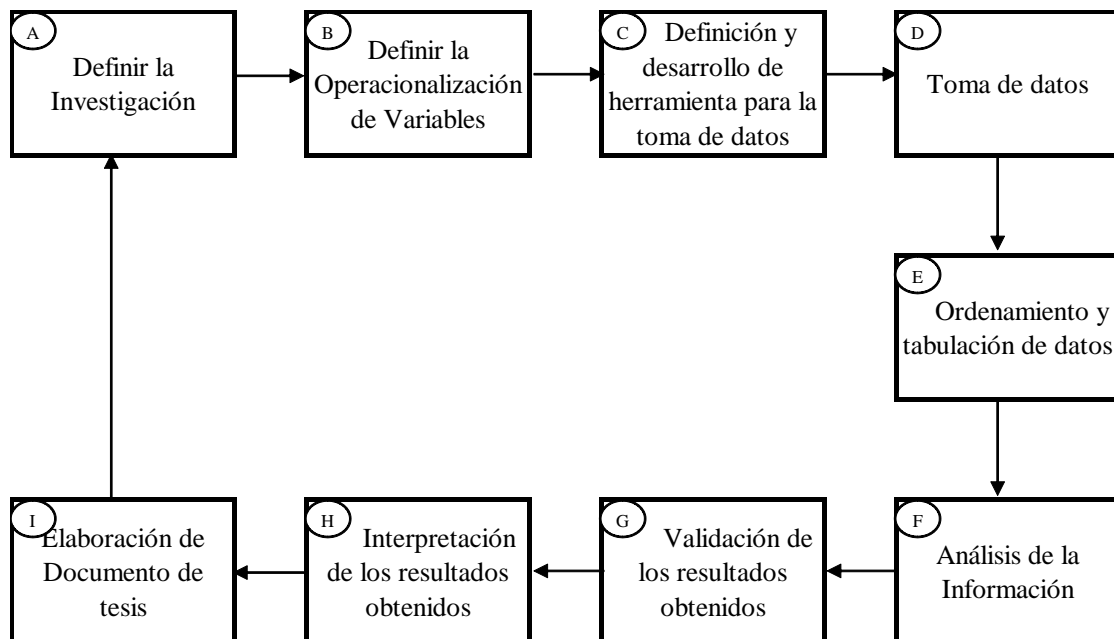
A
Definir la Investigación

B
Definir la Operacionalización de Variables

C
Definición y desarrollo de herramienta para la toma de datos

D
Toma de datos

E
Ordenamiento y tabulación de datos

F
Análisis de la Información

G
Validación de los resultados obtenidos

H
Interpretación de los resultados obtenidos

I
Elaboración de Documento de tesis